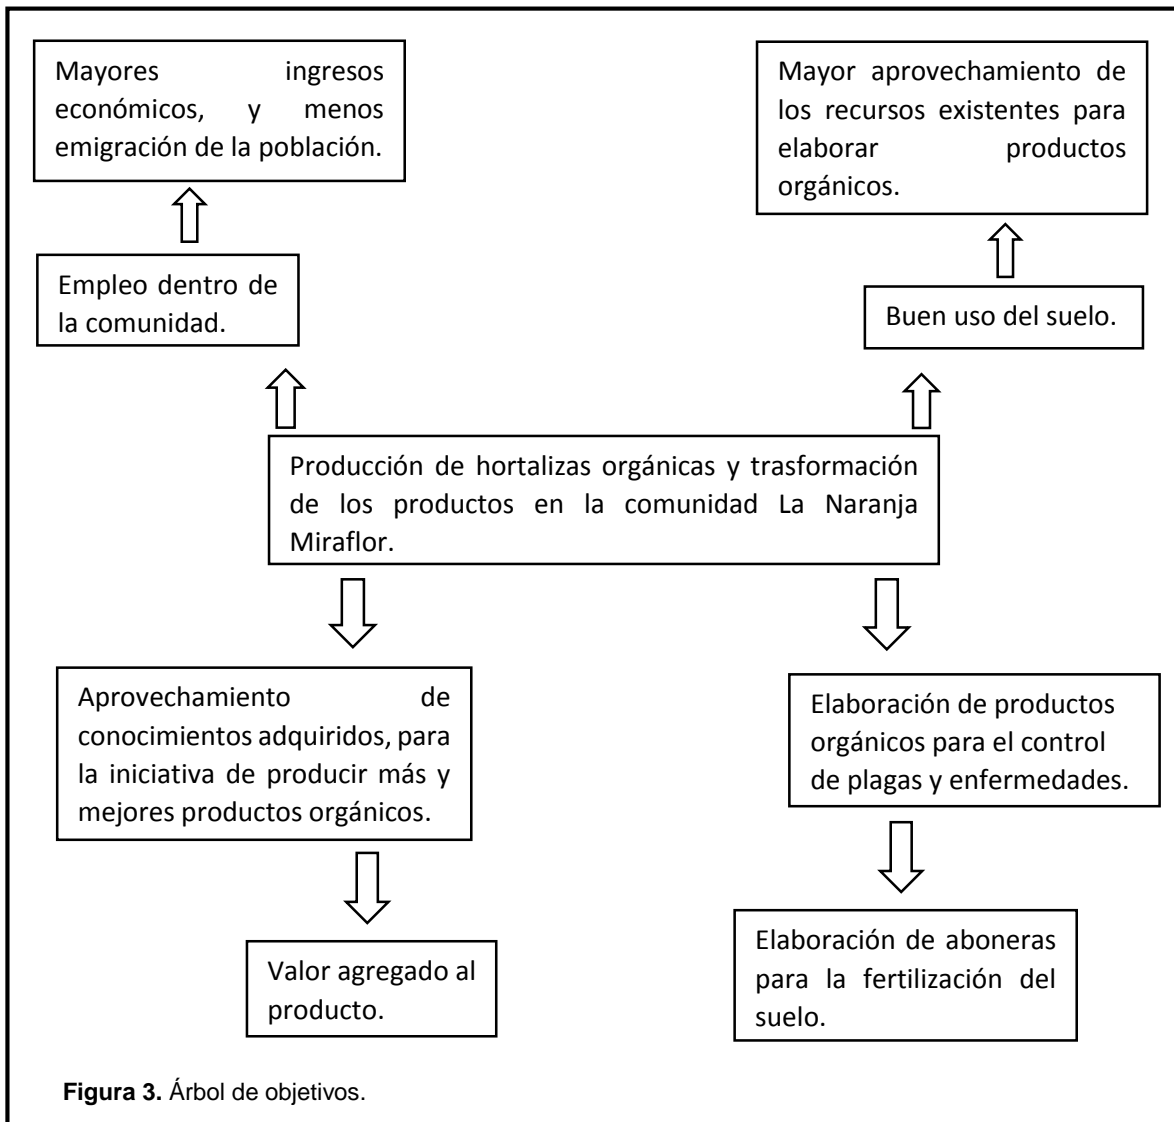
Mayores ingresos económicos, y menos emigración de la población.

Mayor aprovechamiento de los recursos existentes para elaborar productos orgánicos.

Empleo dentro de la comunidad.

Buen uso del suelo.

Producción de hortalizas orgánicas y trasformación de los productos en la comunidad La Naranja Miraflor.

Aprovechamiento de conocimientos adquiridos, para la iniciativa de producir más y mejores productos orgánicos.

Elaboración de productos orgánicos para el control de plagas y enfermedades.

Valor agregado al producto.

Elaboración de aboneras para la fertilización del suelo.

**Figura 3.** Árbol de objetivos.